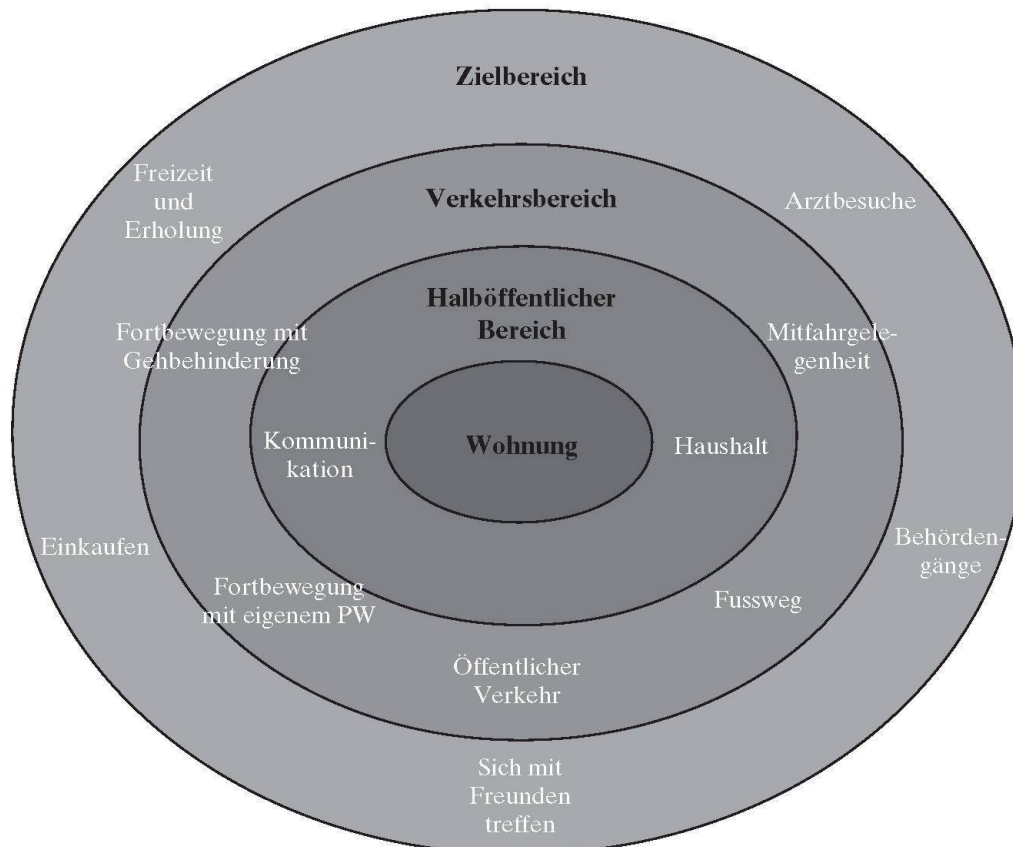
Zielbereich

Freizeit und Erholung

Verkehrsbereich

Arztbesuche

Halböffentlicher Bereich

Fortbewegung mit Gehbehinderung

Mitfahrgelegenheit

Kommunikation

Wohnung

Haushalt

Einkaufen

Behördengänge

Fortbewegung mit eigenem PW

Fussweg

Öffentlicher Verkehr

Sich mit Freunden treffen